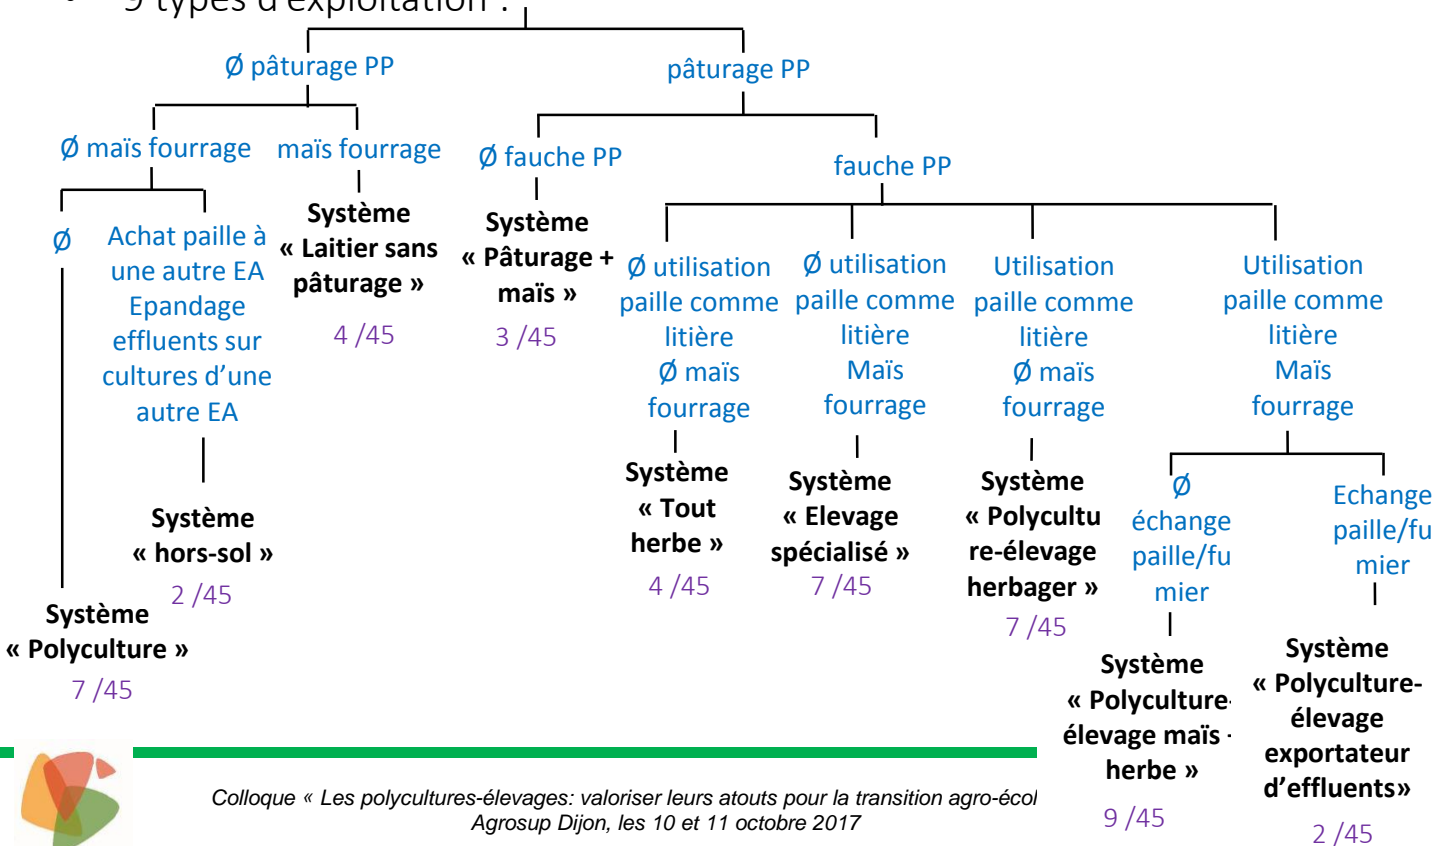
• 9 types d'exploitation :

Ø pâturage PP

pâturage PP

Ø maïs fourrage

maïs fourrage

Ø fauche PP

fauche PP

Ø

Achat paille à une autre EA Epandage effluents sur cultures d'une autre EA

Système « Laitier sans pâturage »

4 /45

Système « Pâturage + maïs »

3 /45

Ø utilisation paille comme litière Ø maïs fourrage

Ø utilisation paille comme litière Maïs fourrage

Utilisation paille comme litière Ø maïs fourrage

Utilisation paille comme litière Maïs fourrage

Système « Tout herbe »

4 /45

Système « Elevage spécialisé »

7 /45

Système « Polyculture-élevage herbager »

7 /45

Ø échange paille/fumier

Echange paille/fumier

Système « hors-sol »

2 /45

Système « Polyculture »

7 /45

Système « Polyculture-élevage maïs - herbe »

9 /45

Système « Polyculture-élevage exportateur d'effluents»

2 /45

Colloque « Les polycultures-élevages: valoriser leurs atouts pour la transition agro-écol
Agrosup Dijon, les 10 et 11 octobre 2017